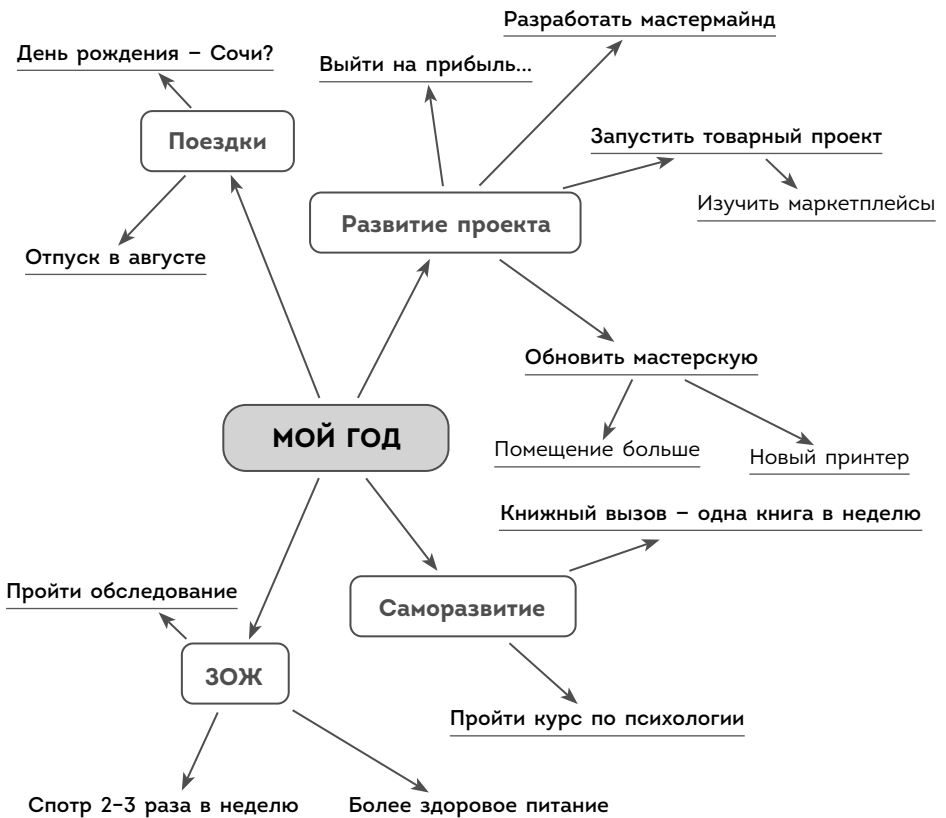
МОЙ ГОД

Поездки

День рождения – Сочи?

Отпуск в августе

Развитие проекта

Выйти на прибыль...

Разработать мастермайнд

Запустить товарный проект

Изучить маркетплейсы

Обновить мастерскую

Помещение больше

Новый принтер

Саморазвитие

Книжный вызов – одна книга в неделю

Пройти курс по психологии

ЗОЖ

Пройти обследование

Спотр 2-3 раза в неделю

Более здоровое питание